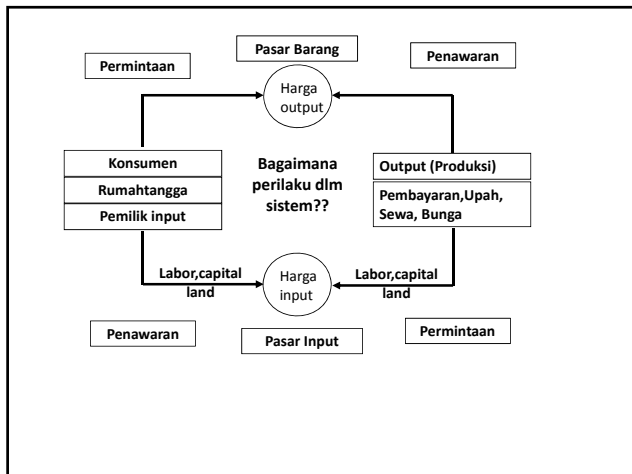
Pasar Barang

Permintaan

Penawaran

Harga output

Konsumen

Rumahtangga

Pemilik input

Bagaimana perilaku dlm sistem??

Output (Produksi)

Pembayaran,Upah, Sewa, Bunga

Labor,capital land

Harga input

Labor,capital land

Penawaran

Pasar Input

Permintaan